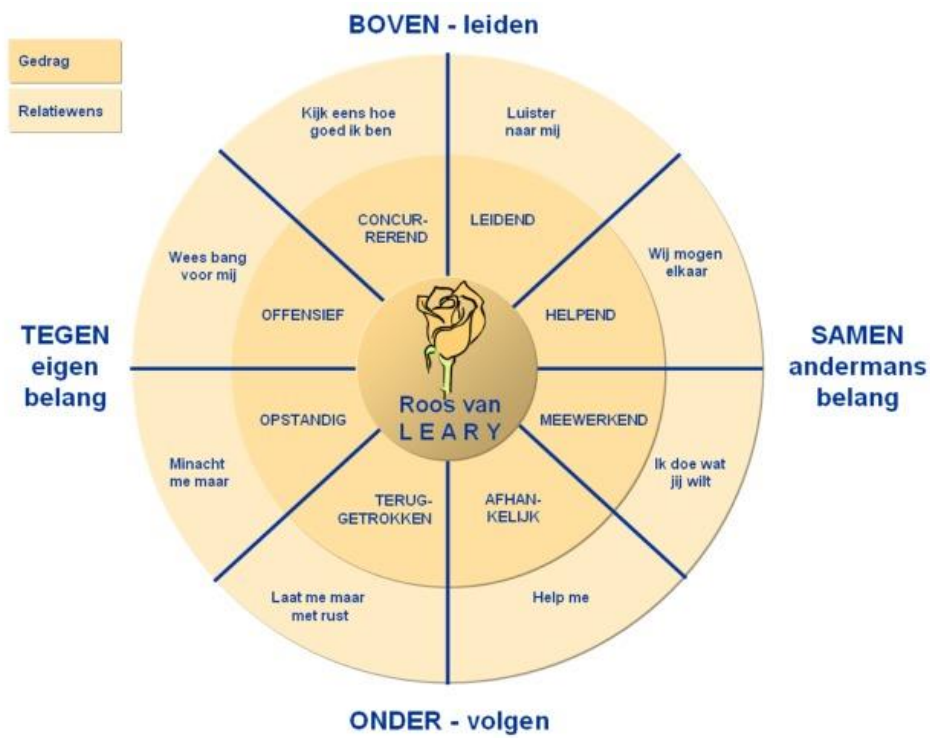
BOVEN - leiden

Gedrag

Relatiewens

Kijk eens hoe goed ik ben

Luister naar mij

CONCURREREND

LEIDEND

Wij mogen elkaar

Wees bang voor mij

OFFENSIEF

HELPEND

TEGEN eigen belang

SAMEN andermans belang

Roos van LEARY

OPSTANDIG

MEEWERKEND

Minacht me maar

Ik doe wat jij wilt

TERUGGETROKKEN

AFHANKELIJK

Laat me maar met rust

Help me

ONDER - volgen